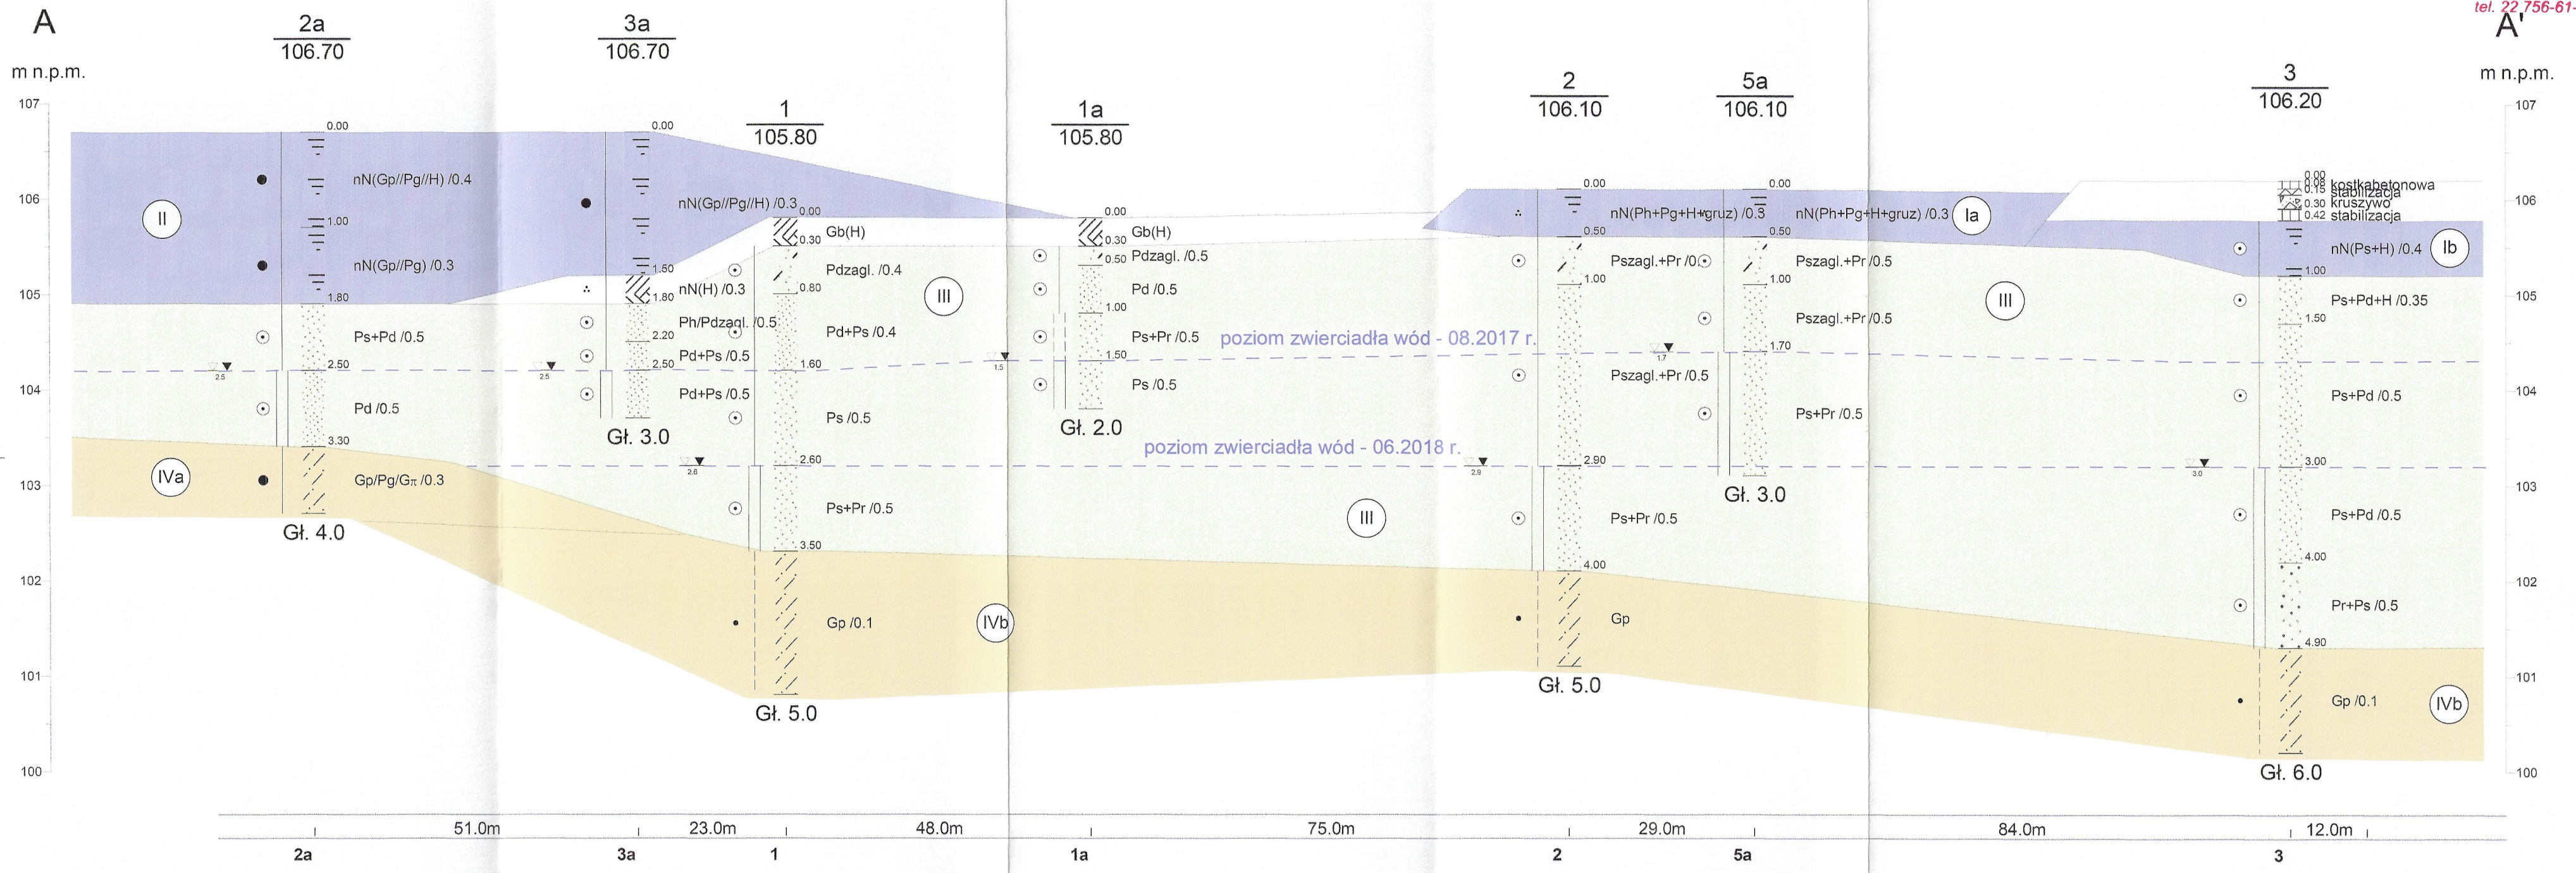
tel. 22 756-61-

A

A'

m n.p.m.

m n.p.m.

2a
106.70

3a
106.70

1
105.80

1a
105.80

2
106.10

5a
106.10

3
106.20

107
106
105
104
103
102
101
100

107
106
105
104
103
102
101
100

II
0.00
nN(Gp//Pg//H) /0.4
1.00
nN(Gp//Pg) /0.3
1.80
Ps+Pd /0.5
2.5
2.50
Pd /0.5
3.30
IVa
Gp/Pg/Gπ /0.3
Gł. 4.0

0.00
nN(Gp//Pg//H) /0.3
1.50
1.80
nN(H) /0.3
2.20
Ph/Pdzagl. /0.5
2.50
Pd+Ps /0.5
2.5
Pd+Ps /0.5
Gł. 3.0

0.00
0.30
Gb(H)
Pdzagl. /0.4
0.80
Pd+Ps /0.4
1.60
Ps /0.5
2.6
2.60
Ps+Pr /0.5
3.50
Gp /0.1
Gł. 5.0
III
IVb

0.00
0.30
Gb(H)
0.50
Pdzagl. /0.5
Pd /0.5
1.00
Ps+Pr /0.5
1.5
1.50
Ps /0.5
Gł. 2.0

poziom zwierciadła wód - 08.2017 r.
poziom zwierciadła wód - 06.2018 r.

III

0.00
nN(Ph+Pg+H+gruz) /0.3
0.50
Pszagl.+Pr /0.5
1.00
Pszagl.+Pr /0.5
2.9
2.90
Ps+Pr /0.5
4.00
Gp
Gł. 5.0

0.00
nN(Ph+Pg+H+gruz) /0.3
0.50
Pszagl.+Pr /0.5
1.00
Pszagl.+Pr /0.5
1.7
1.70
Ps+Pr /0.5
Gł. 3.0
Ia

III

0.00
0.08 kostka betonowa
0.15 stabilizacja
0.30 kruszywo
0.42 stabilizacja
nN(Ps+H) /0.4
Ib
1.00
Ps+Pd+H /0.35
1.50
Ps+Pd /0.5
3.0
3.00
Ps+Pd /0.5
4.00
Pr+Ps /0.5
4.90
Gp /0.1
IVb
Gł. 6.0

51.0m
23.0m
48.0m
75.0m
29.0m
84.0m
12.0m

2a
3a
1
1a
2
5a
3